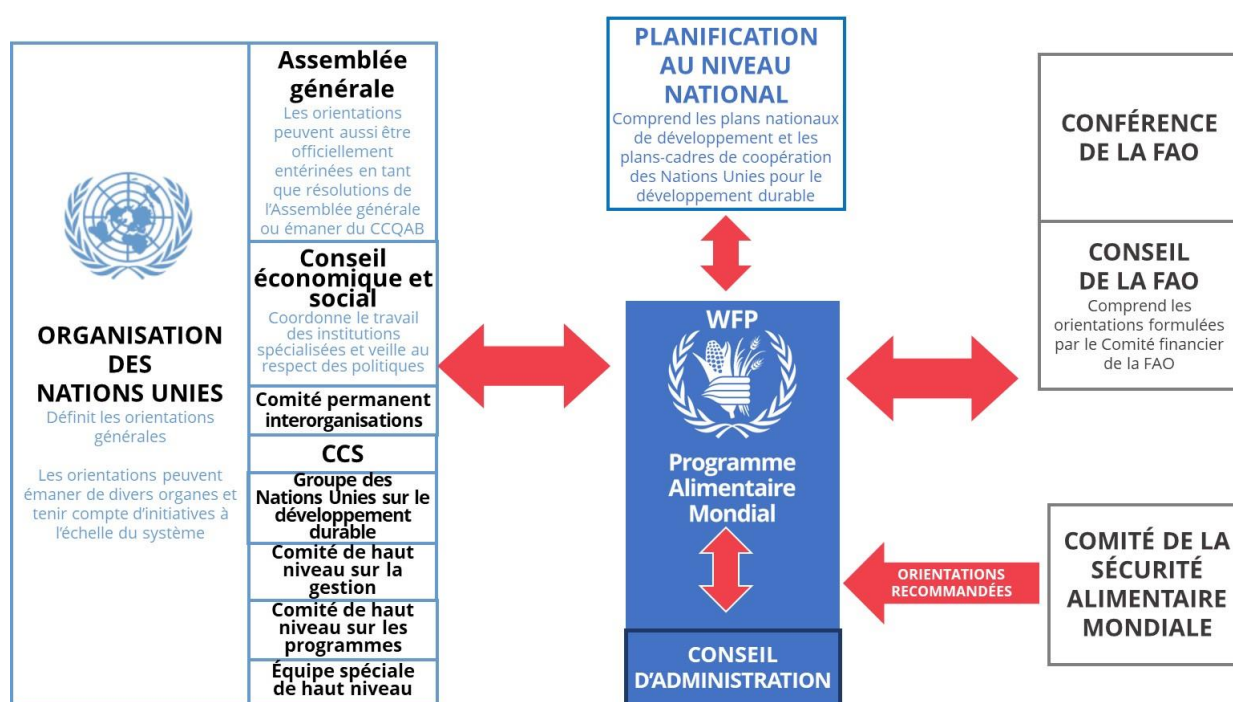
ORGANISATION DES NATIONS UNIES
Définit les orientations générales

Les orientations peuvent émaner de divers organes et tenir compte d'initiatives à l'échelle du système

Assemblée générale
Les orientations peuvent aussi être officiellement entérinées en tant que résolutions de l'Assemblée générale ou émaner du CCQAB

Conseil économique et social
Coordonne le travail des institutions spécialisées et veille au respect des politiques

Comité permanent interorganisations

CCS

Groupe des Nations Unies sur le développement durable

Comité de haut niveau sur la gestion

Comité de haut niveau sur les programmes

Équipe spéciale de haut niveau

PLANIFICATION AU NIVEAU NATIONAL
Comprend les plans nationaux de développement et les plans-cadres de coopération des Nations Unies pour le développement durable

WFP
Programme Alimentaire Mondial

CONSEIL D'ADMINISTRATION

CONFÉRENCE DE LA FAO

CONSEIL DE LA FAO
Comprend les orientations formulées par le Comité financier de la FAO

ORIENTATIONS RECOMMANDÉES

COMITÉ DE LA SÉCURITÉ ALIMENTAIRE MONDIALE